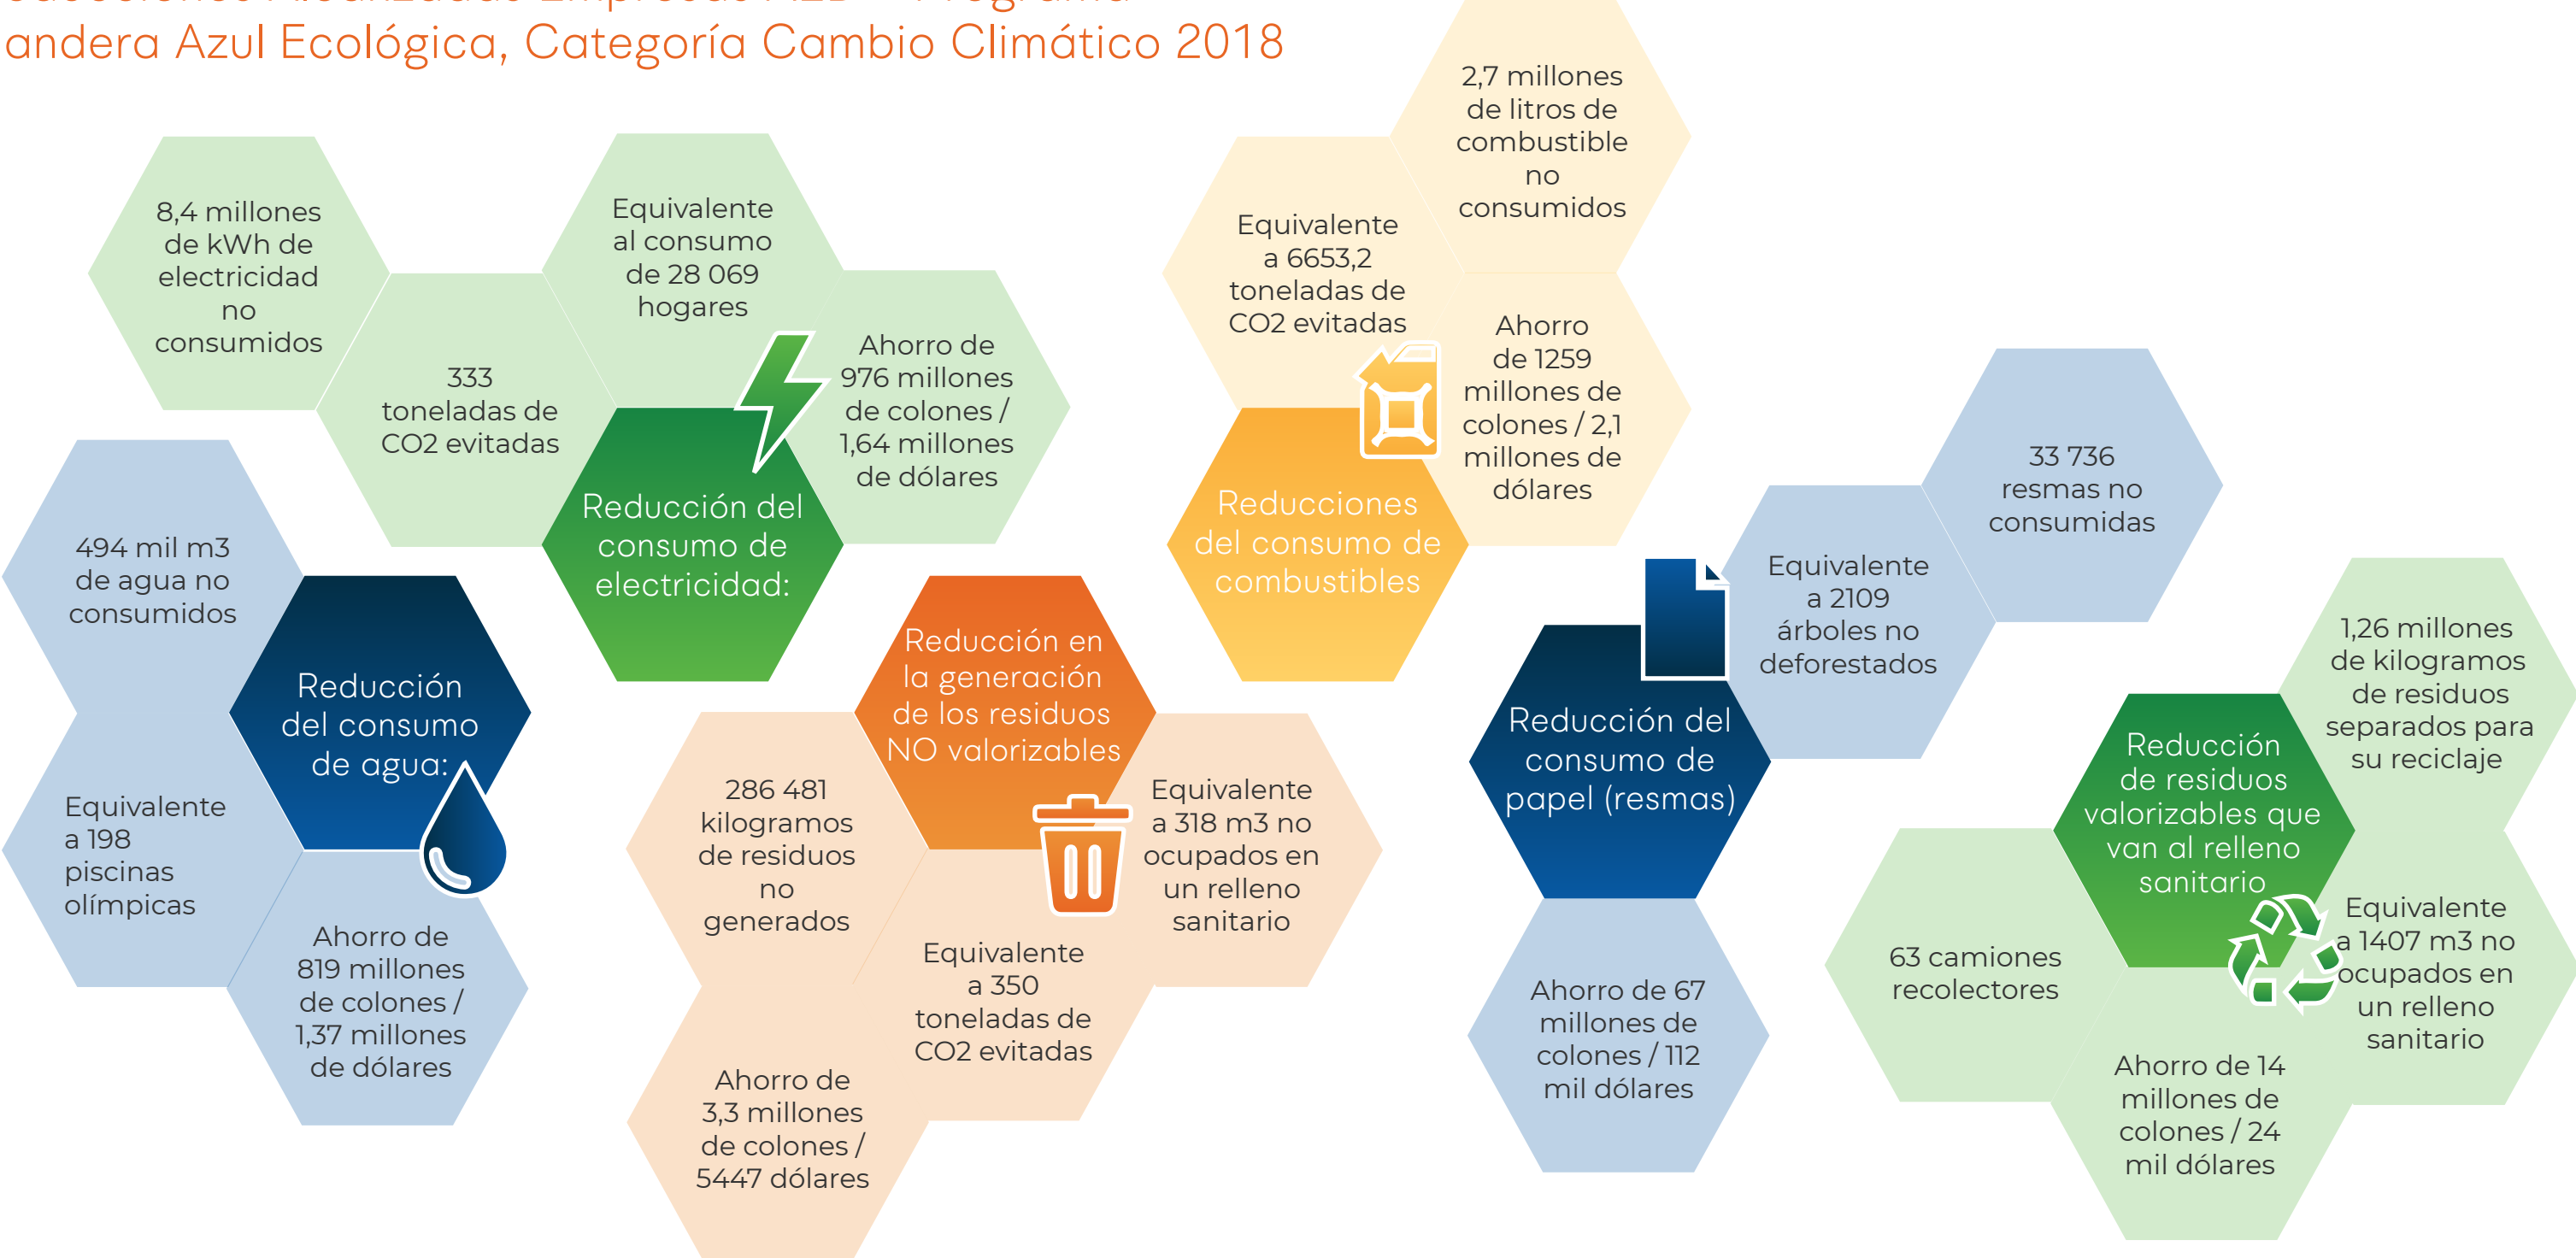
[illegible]
andera Azul Ecológica, Categoría Cambio Climático 2018

8,4 millones de kWh de electricidad no consumidos

333 toneladas de CO2 evitadas

Equivalente al consumo de 28 069 hogares

Ahorro de 976 millones de colones / 1,64 millones de dólares

Reducción del consumo de electricidad:

2,7 millones de litros de combustible no consumidos

Equivalente a 6653,2 toneladas de CO2 evitadas

Ahorro de 1259 millones de colones / 2,1 millones de dólares

Reducciones del consumo de combustibles

494 mil m3 de agua no consumidos

Reducción del consumo de agua:

Equivalente a 198 piscinas olímpicas

Ahorro de 819 millones de colones / 1,37 millones de dólares

Reducción en la generación de los residuos NO valorizables

286 481 kilogramos de residuos no generados

Equivalente a 318 m3 no ocupados en un relleno sanitario

Equivalente a 350 toneladas de CO2 evitadas

Ahorro de 3,3 millones de colones / 5447 dólares

33 736 resmas no consumidas

Equivalente a 2109 árboles no deforestados

Reducción del consumo de papel (resmas)

Ahorro de 67 millones de colones / 112 mil dólares

1,26 millones de kilogramos de residuos separados para su reciclaje

Reducción de residuos valorizables que van al relleno sanitario

63 camiones recolectores

Equivalente a 1407 m3 no ocupados en un relleno sanitario

Ahorro de 14 millones de colones / 24 mil dólares